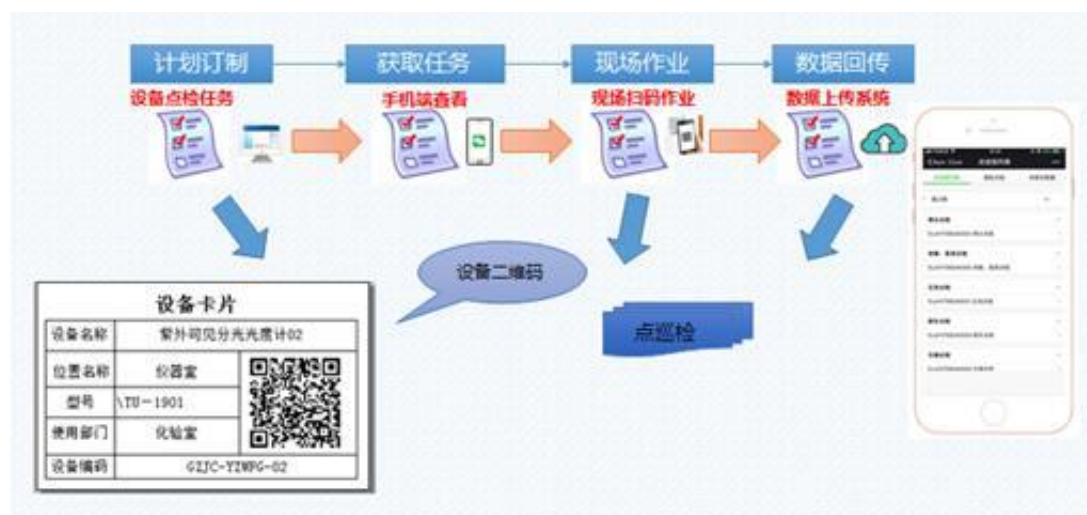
计划订制
设备点检任务

获取任务
手机端查看

现场作业
现场扫码作业

数据回传
数据上传系统

设备二维码

点巡检

设备卡片

| 设备名称 | 紫外可见分光光度计02 | |
|---|---|---|
| 位置名称 | 仪器室 | |
| 型号 | \TU-1901 | |
| 使用部门 | 化验室 | |
| 设备编码 | GLJC-YZWFG-02 | |